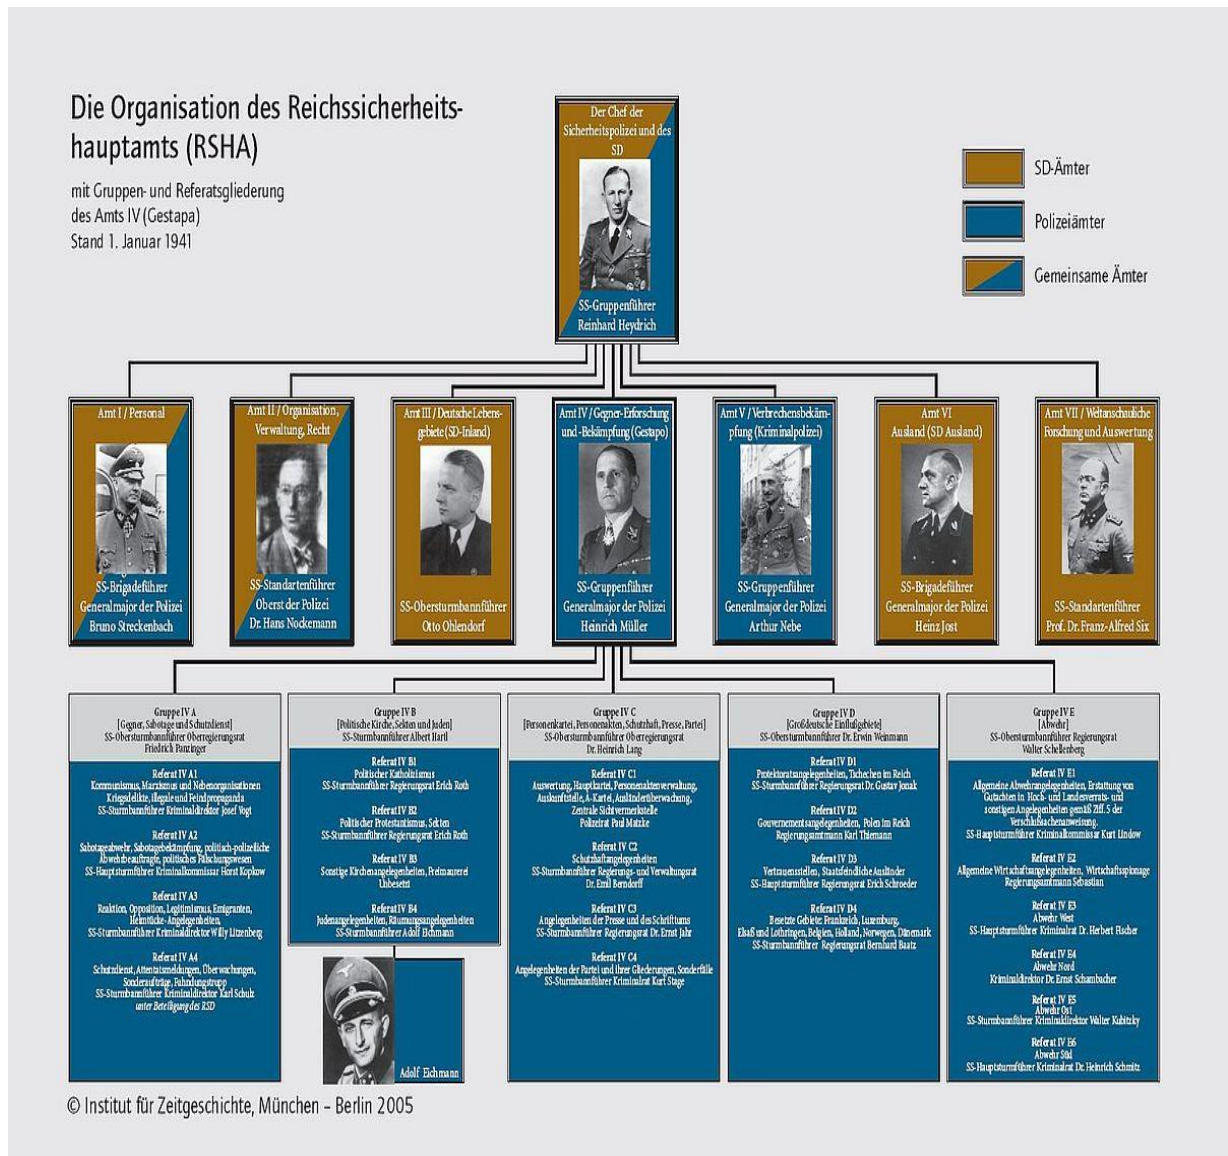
Die Organisation des Reichssicherheitshauptamts (RSHA)

mit Gruppen- und Referatsgliederung des Amts IV (Gestapa)
Stand 1. Januar 1941

Der Chef der Sicherheitspolizei und des SD

SS-Gruppenführer
Reinhard Heydrich

SD-Ämter

Polizeiämter

Gemeinsame Ämter

Amt I / Personal
SS-Brigadeführer
Generalmajor der Polizei
Bruno Streckenbach

Amt II / Organisation, Verwaltung, Recht
SS-Standartenführer
Oberst der Polizei
Dr. Hans Nockemann

Amt III / Deutsche Lebensgebiete (SD-Inland)
SS-Obersturmbannführer
Otto Ohlendorf

Amt IV / Gegner-Erforschung und -Bekämpfung (Gestapo)
SS-Gruppenführer
Generalmajor der Polizei
Heinrich Müller

Amt V / Verbrechensbekämpfung (Kriminalpolizei)
SS-Gruppenführer
Generalmajor der Polizei
Arthur Nebe

Amt VI
Ausland (SD Ausland)
SS-Brigadeführer
Generalmajor der Polizei
Heinz Jost

Amt VII / Weltanschauliche Forschung und Auswertung
SS-Standartenführer
Prof. Dr. Franz-Alfred Six

Gruppe IV A
[Gegner, Sabotage und Schutzdienst]
SS-Obersturmbannführer Oberregierungsrat
Friedrich Panzinger

Referat IV A1
Kommunismus, Marxismus und Nebenorganisationen
Kriegsdelikte, illegale und Feindpropaganda
SS-Sturmbannführer Kriminaldirektor Josef Vogt

Referat IV A2
Sabotageabwehr, Sabotagebekämpfung, politisch-polizeiliche Abwehrbeauftragte, politisches Fälschungswesen
SS-Hauptsturmführer Kriminalkommissar Horst Kopkow

Referat IV A3
Reaktion, Opposition, Legitimismus, Emigranten, Heimtücke-Angelegenheiten,
SS-Sturmbannführer Kriminaldirektor Willy Litzenberg

Referat IV A4
Schutzdienst, Attentatsmeldungen, Überwachungen, Sonderaufträge, Fahndungstrupp
SS-Sturmbannführer Kriminaldirektor Karl Schulz
unter Beteiligung des RSD

Gruppe IV B
[Politische Kirche, Sekten und Juden]
SS-Obersturmbannführer Albert Hartl

Referat IV B1
Politischer Katholizismus
SS-Sturmbannführer Regierungsrat Erich Roth

Referat IV B2
Politischer Protestantismus, Sekten
SS-Sturmbannführer Regierungsrat Erich Roth

Referat IV B3
Sonstige Kirchenangelegenheiten, Freimaurerei
Unbesetzt

Referat IV B4
Judenangelegenheiten, Räumungsangelegenheiten
SS-Sturmbannführer Adolf Eichmann

Adolf Eichmann

Gruppe IV C
[Personenkartei, Personenakten, Schutzhaft, Presse, Partei]
SS-Obersturmbannführer Oberregierungsrat
Dr. Heinrich Lang

Referat IV C1
Auswertung, Hauptkartei, Personenaktenverwaltung, Auskunftstelle, A-Kartei, Ausländerüberwachung, Zentrale Sichtvermerkstelle
Polizeirat Paul Matzke

Referat IV C2
Schutzhaftangelegenheiten
SS-Sturmbannführer Regierungs- und Verwaltungsrat
Dr. Emil Berndorff

Referat IV C3
Angelegenheiten der Presse und des Schrifttums
SS-Sturmbannführer Regierungsrat Dr. Ernst Jahr

Referat IV C4
Angelegenheiten der Partei und ihrer Gliederungen, Sonderfälle
SS-Sturmbannführer Kriminalrat Kurt Stage

Gruppe IV D
[Großdeutsche Einflußgebiete]
SS-Obersturmbannführer Dr. Erwin Weinmann

Referat IV D1
Protektoratsangelegenheiten, Tschechen im Reich
SS-Sturmbannführer Regierungsrat Dr. Gustav Jonak

Referat IV D2
Gouvernementsangelegenheiten, Polen im Reich
Regierungsamtmann Karl Thiemann

Referat IV D3
Vertrauensstellen, Staatsfeindliche Ausländer
SS-Hauptsturmführer Regierungsrat Erich Schroeder

Referat IV D4
Besetzte Gebiete: Frankreich, Luxemburg, Elsaß und Lothringen, Belgien, Holland, Norwegen, Dänemark
SS-Sturmbannführer Regierungsrat Bernhard Baatz

Gruppe IV E
[Abwehr]
SS-Obersturmbannführer Regierungsrat
Walter Schellenberg

Referat IV E1
Allgemeine Abwehrangelegenheiten, Erstattung von Gutachten in Hoch- und Landesverrats- und sonstigen Angelegenheiten gemäß Ziff. 5 der Verschlußsachenanweisung.
SS-Hauptsturmführer Kriminalkommissar Kurt Lindow

Referat IV E2
Allgemeine Wirtschaftsangelegenheiten, Wirtschaftsspionage
Regierungsamtmann Sebastian

Referat IV E3
Abwehr West
SS-Hauptsturmführer Kriminalrat Dr. Herbert Fischer

Referat IV E4
Abwehr Nord
Kriminaldirektor Dr. Ernst Schambacher

Referat IV E5
Abwehr Ost
SS-Sturmbannführer Kriminaldirektor Walter Kubitzky

Referat IV E6
Abwehr Süd
SS-Hauptsturmführer Kriminalrat Dr. Heinrich Schmitz

© Institut für Zeitgeschichte, München – Berlin 2005